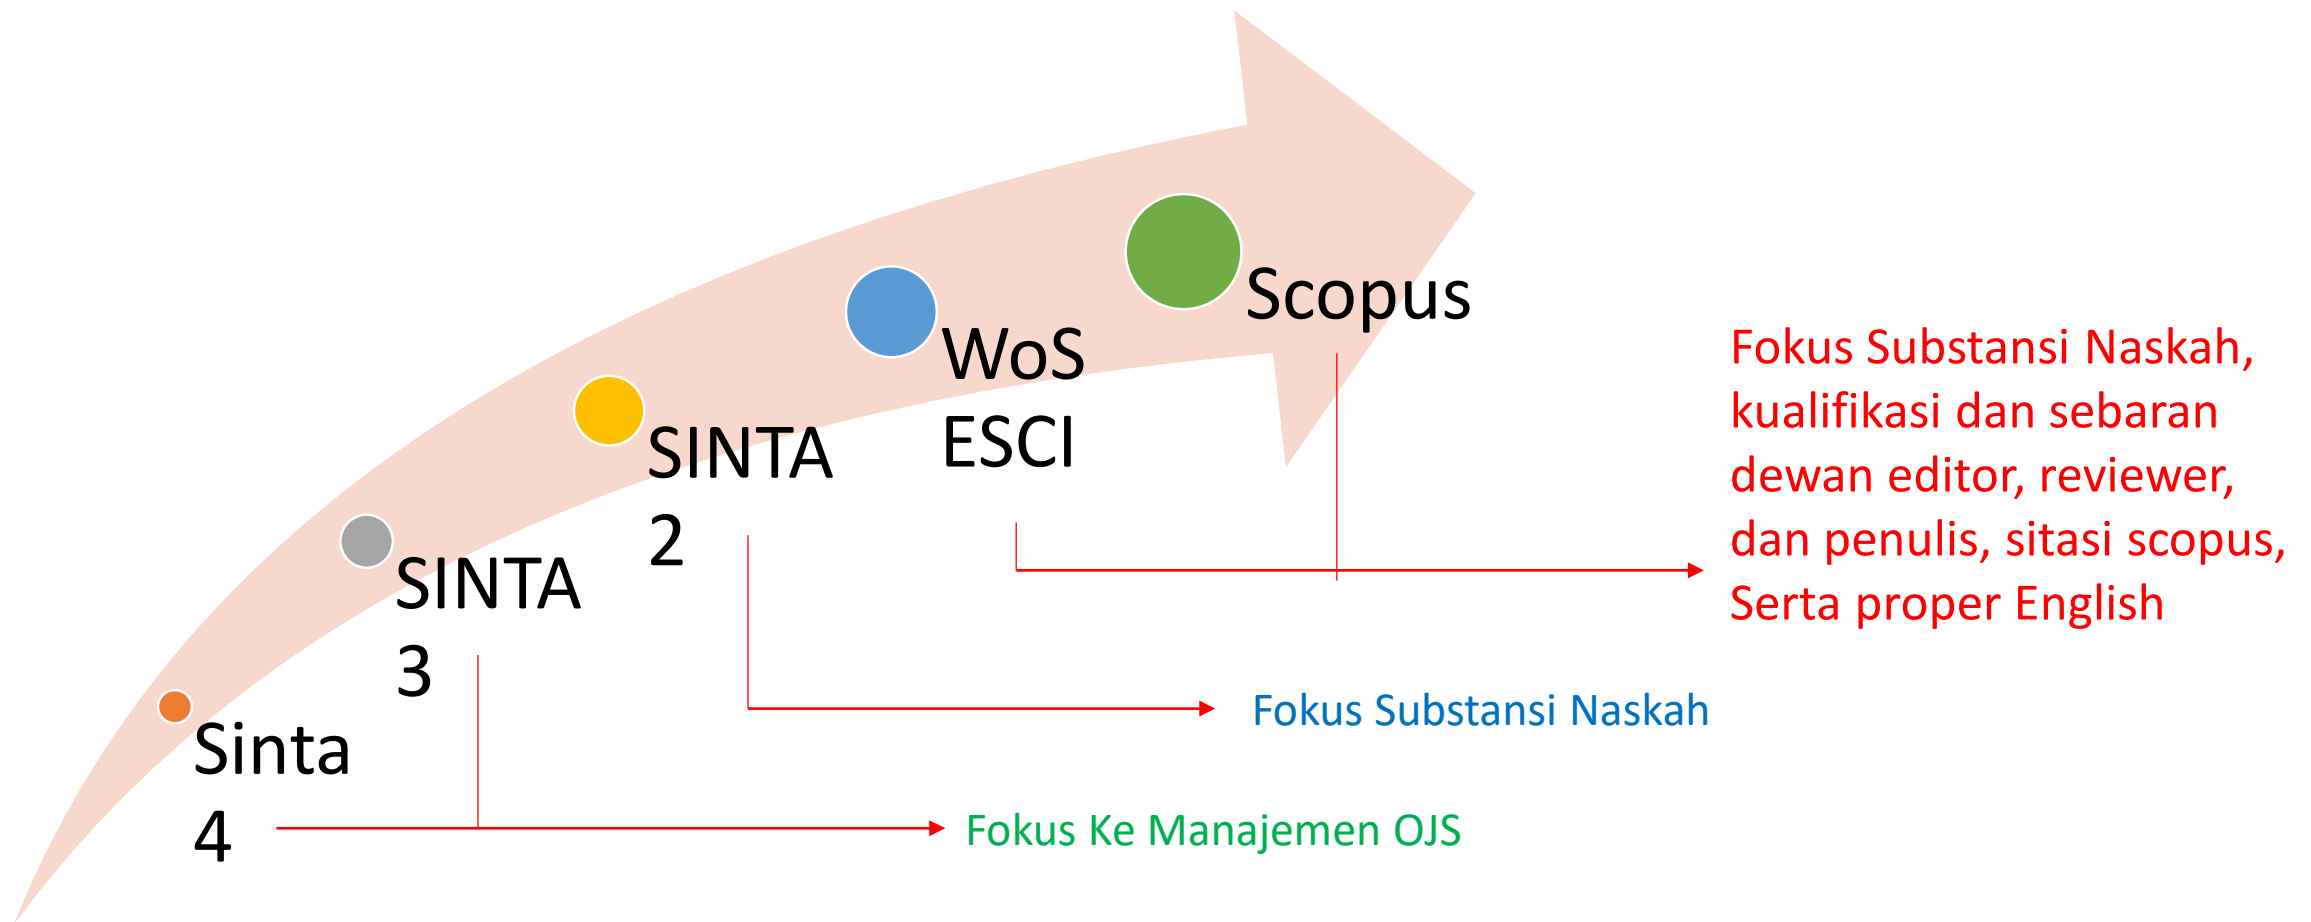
Sinta 4

SINTA 3

SINTA 2

WoS ESCI

Scopus

Fokus Substansi Naskah, kualifikasi dan sebaran dewan editor, reviewer, dan penulis, sitasi scopus, Serta proper English

Fokus Substansi Naskah

Fokus Ke Manajemen OJS